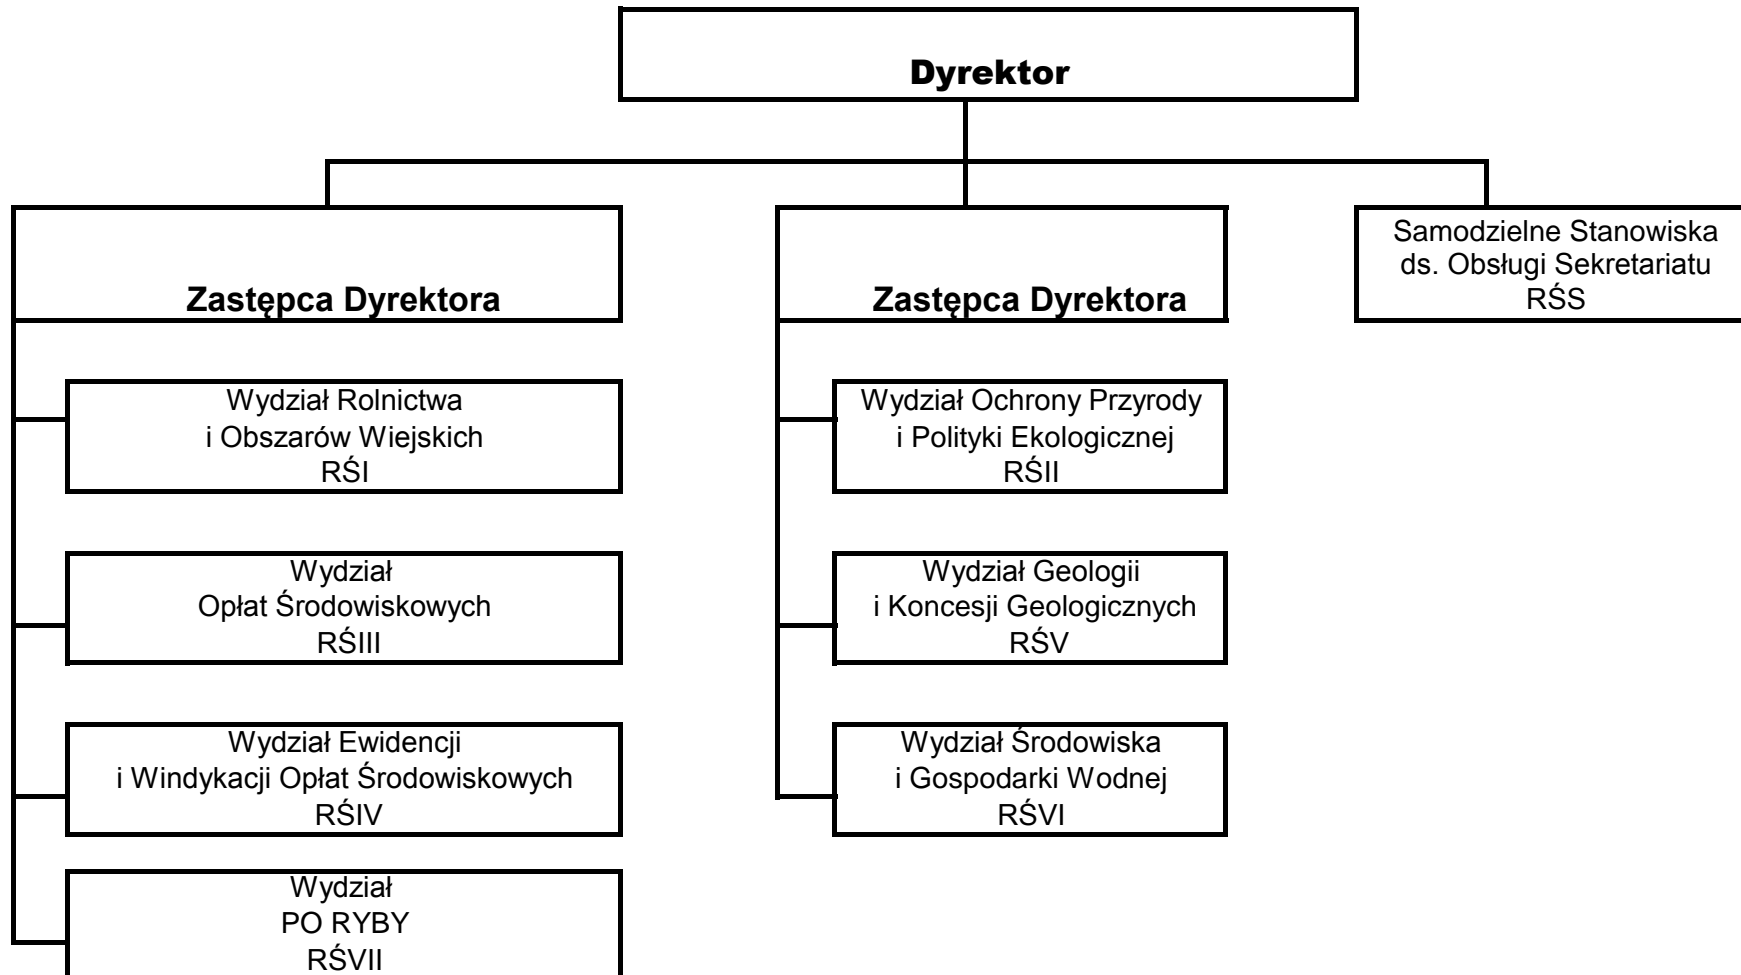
Dyrektor

Zastępca Dyrektora

Wydział Rolnictwa i Obszarów Wiejskich RŚI

Wydział Opłat Środowiskowych RŚIII

Wydział Ewidencji i Windykacji Opłat Środowiskowych RŚIV

Wydział PO RYBY RŚVII

Zastępca Dyrektora

Wydział Ochrony Przyrody i Polityki Ekologicznej RŚII

Wydział Geologii i Koncesji Geologicznych RŚV

Wydział Środowiska i Gospodarki Wodnej RŚVI

Samodzielne Stanowiska ds. Obsługi Sekretariatu RŚS